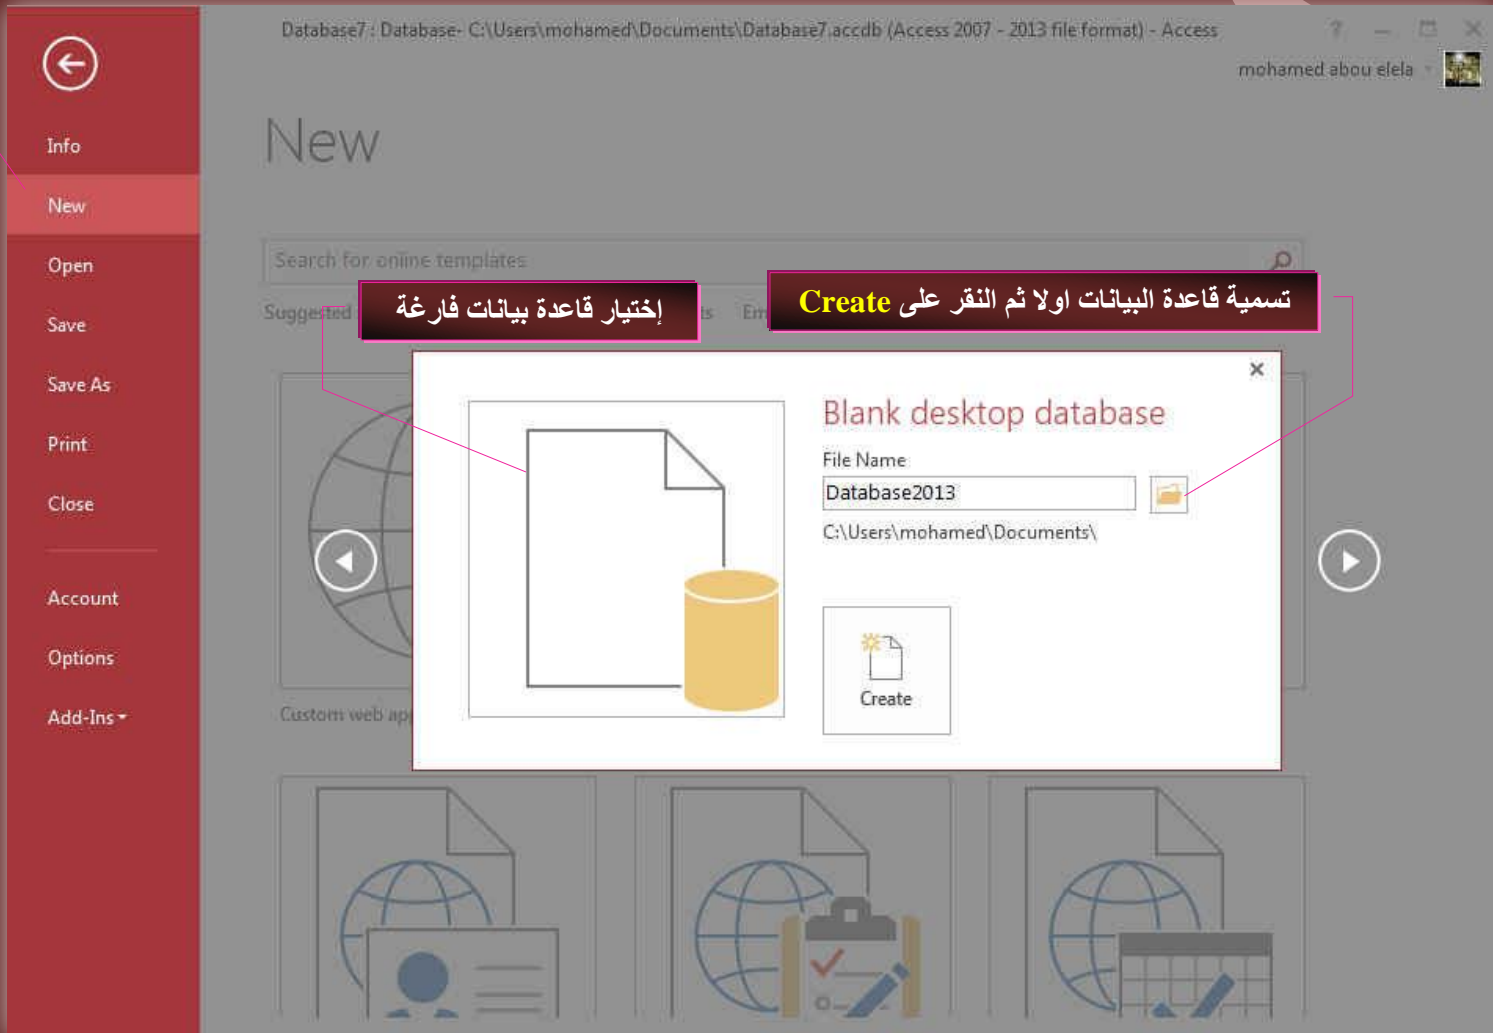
Database7 : Database- C:\Users\mohamed\Documents\Database7.accdb (Access 2007 - 2013 file format) - Access

? – □ ×

mohamed abou elela

Info

New

Open

Save

Save As

Print

Close

Account

Options

Add-Ins

New

Search for online templates

Suggested

إختيار قاعدة بيانات فارغة

ts Em

تسمية قاعدة البيانات اولا ثم النقر على Create

×

Blank desktop database

File Name

Database2013

C:\Users\mohamed\Documents\

Create

Custom web ap